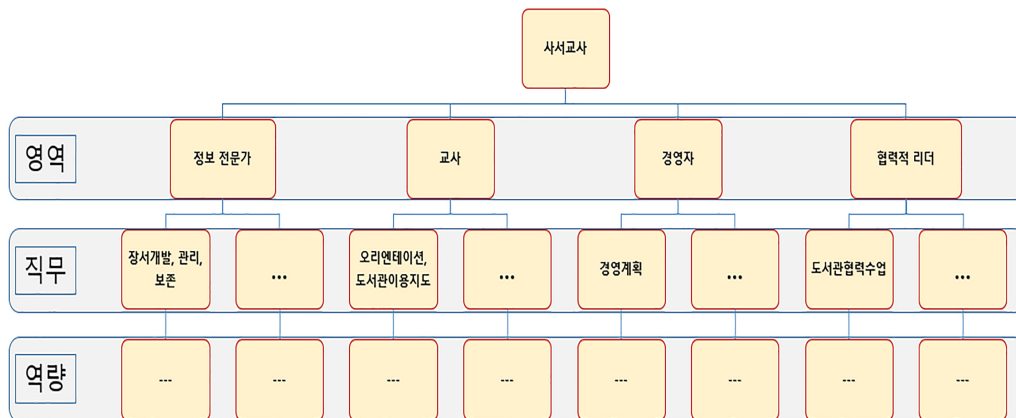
사서교사

영역

정보 전문가

교사

경영자

협력적 리더

직무

장서개발, 관리, 보존

...

오리엔테이션, 도서관이용지도

...

경영계획

...

도서관협력수업

...

역량

---

---

---

---

---

---

---

---